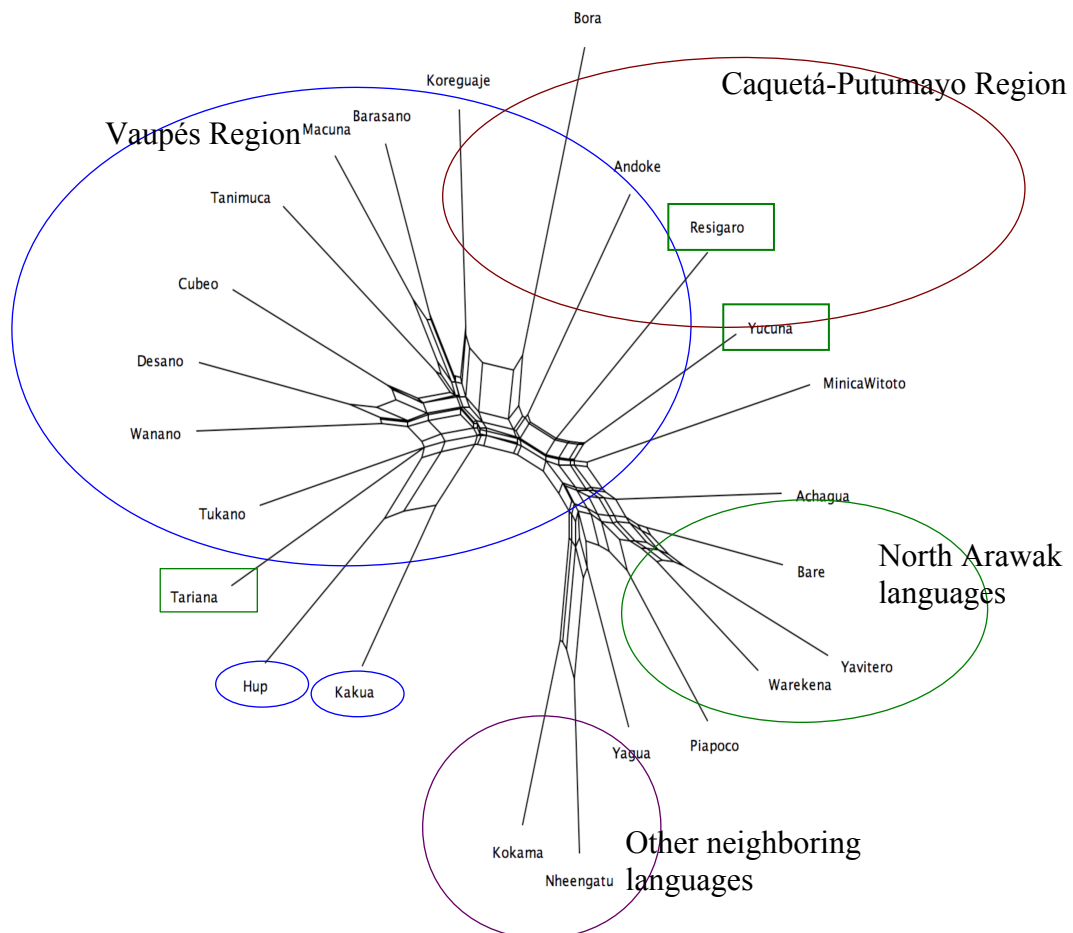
Bora

Koreguaje

Caquetá-Putumayo Region

Vaupés Region

Macuna

Barasano

Andoke

Tanimuca

Resigaro

Cubeo

Yucuna

Desano

MinicaWitoto

Wanano

Achagua

Tukano

North Arawak languages

Bare

Tariana

Yavitero

Warekena

Hup

Kakua

Piapoco

Yagua

Other neighboring languages

Kokama

Nheengatu